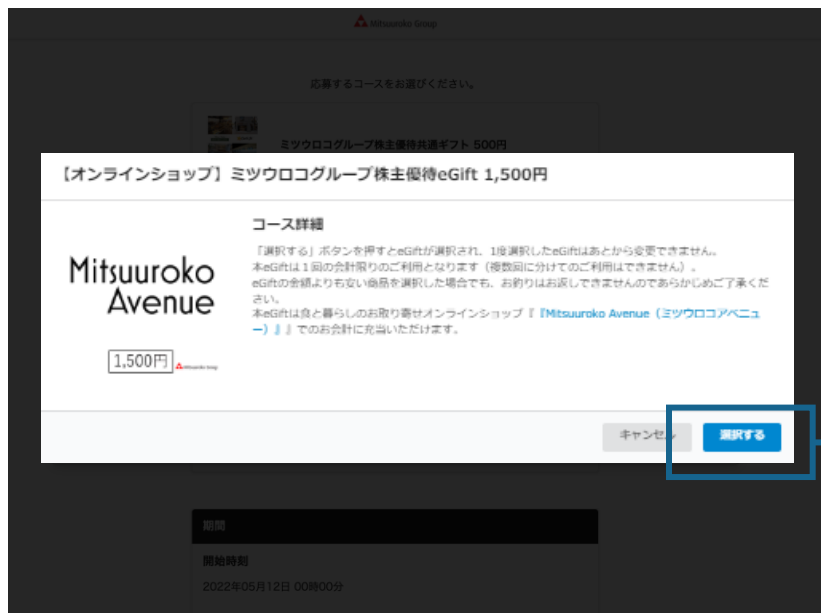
Mitsuuroko Group

応募するコースをお選びください。

ミツウロコグループ株主優待共通ギフト 500円

【オンラインショップ】ミツウロコグループ株主優待eGift 1,500円

Mitsuuroko Avenue

1,500円 Mitsuuroko Group

コース詳細

「選択する」ボタンを押すとeGiftが選択され、1度選択したeGiftはあとから変更できません。
本eGiftは１回の会計限りのご利用となります（複数回に分けてのご利用はできません）。
eGiftの金額よりも安い商品を選択した場合でも、お釣りはお返しできませんのであらかじめご了承ください。
本eGiftは食と暮らしのお取り寄せオンラインショップ『『Mitsuuroko Avenue（ミツウロコアベニュー）』』でのお会計に充当いただけます。

キャンセル

選択する

期間

開始時刻

2022年05月12日 00時00分